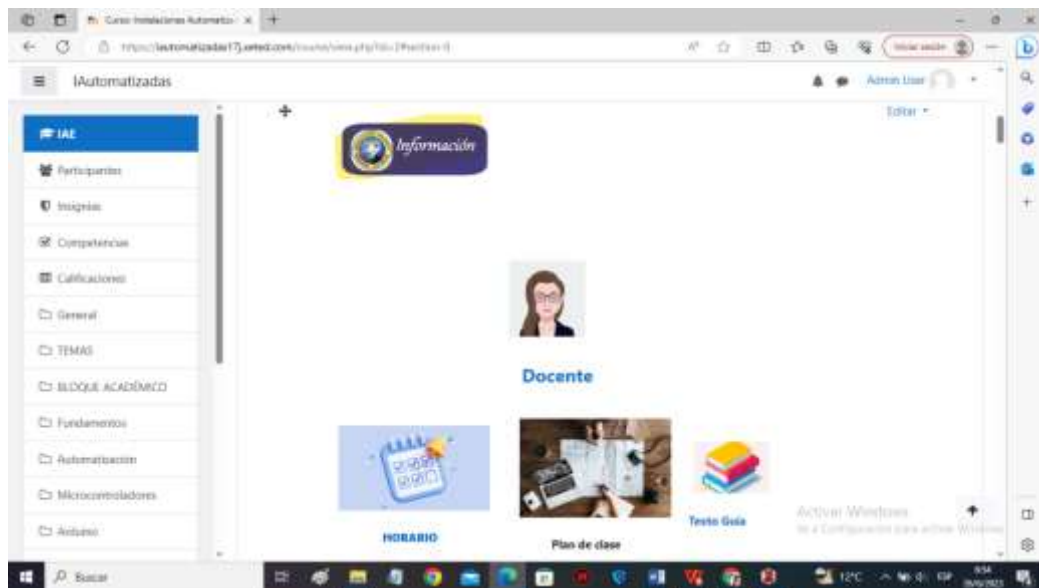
Curso Instalaciones Automatiz ×
https://iautomatizadas17j.sered.com/course/view.php?id=2#section-0
Iniciar sesión
IAutomatizadas
Admin User
Editar
IAE
Participantes
Insignias
Competencias
Calificaciones
General
TEMAS
BLOQUE ACADÉMICO
Fundamentos
Automatización
Microcontroladores
Arduino
Información
Docente
HORARIO
Plan de clase
Texto Guía
Activar Windows
Ve a Configuración para activar Windows.
Buscar
12°C